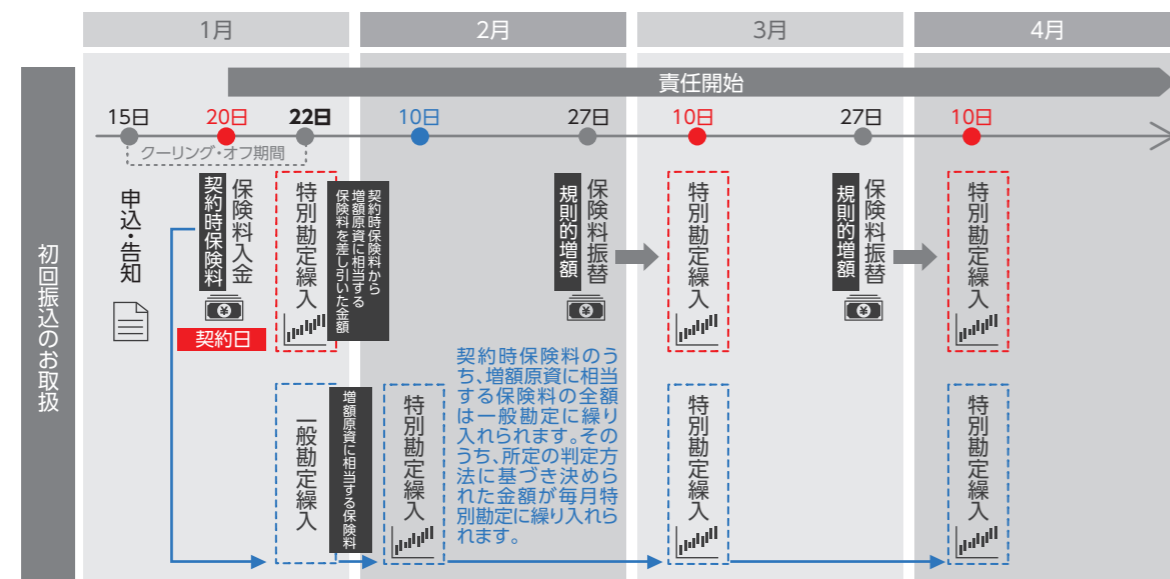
1月

2月

3月

4月

責任開始

15日

20日

22日

10日

27日

10日

27日

10日

クーリング・オフ期間

初回振込のお取扱

申込・告知

契約時保険料

保険料入金

契約日

特別勘定繰入

契約時保険料から増額原資に相当する保険料を差し引いた金額

規則的増額

保険料振替

特別勘定繰入

規則的増額

保険料振替

特別勘定繰入

一般勘定繰入

増額原資に相当する保険料

特別勘定繰入

契約時保険料のうち、増額原資に相当する保険料の全額は一般勘定に繰り入れられます。そのうち、所定の判定方法に基づき決められた金額が毎月特別勘定に繰り入れられます。

特別勘定繰入

特別勘定繰入